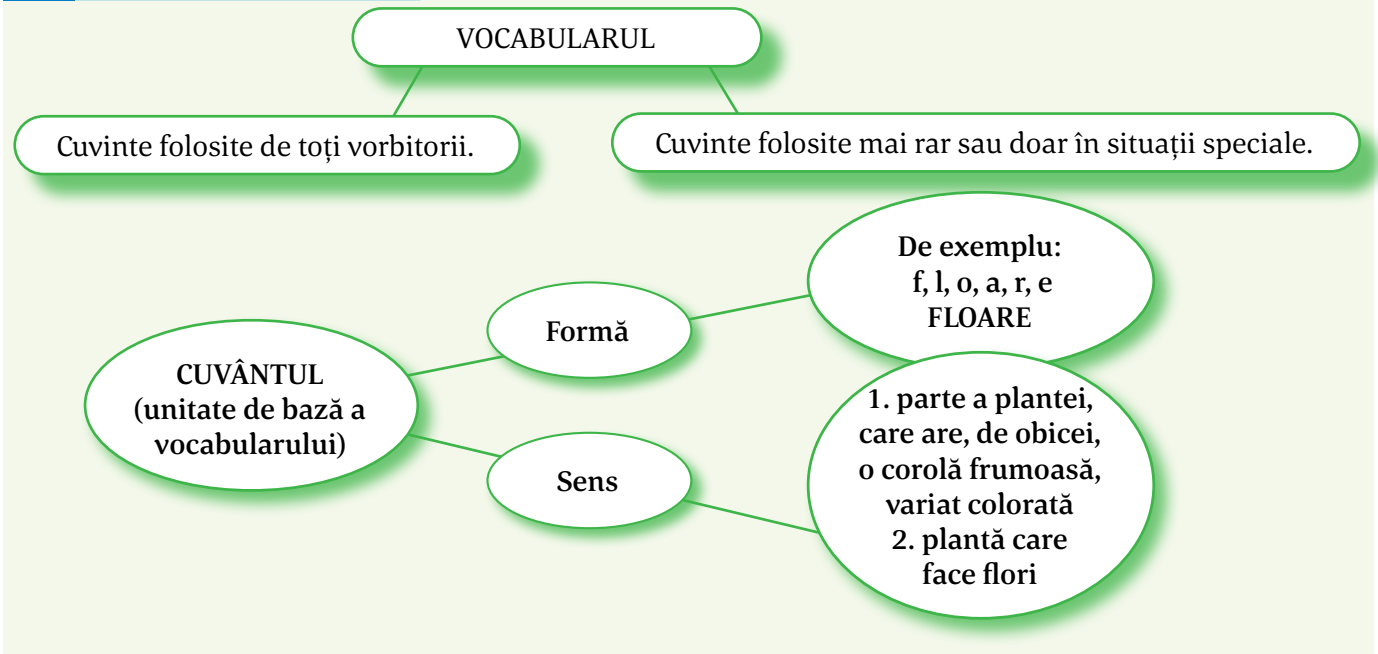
VOCABULARUL

Cuvinte folosite de toți vorbitorii.

Cuvinte folosite mai rar sau doar în situații speciale.

CUVÂNTUL (unitate de bază a vocabularului)

Formă

De exemplu: f, l, o, a, r, e FLOARE

Sens

1. parte a plantei, care are, de obicei, o corolă frumoasă, variat colorată
2. plantă care face flori